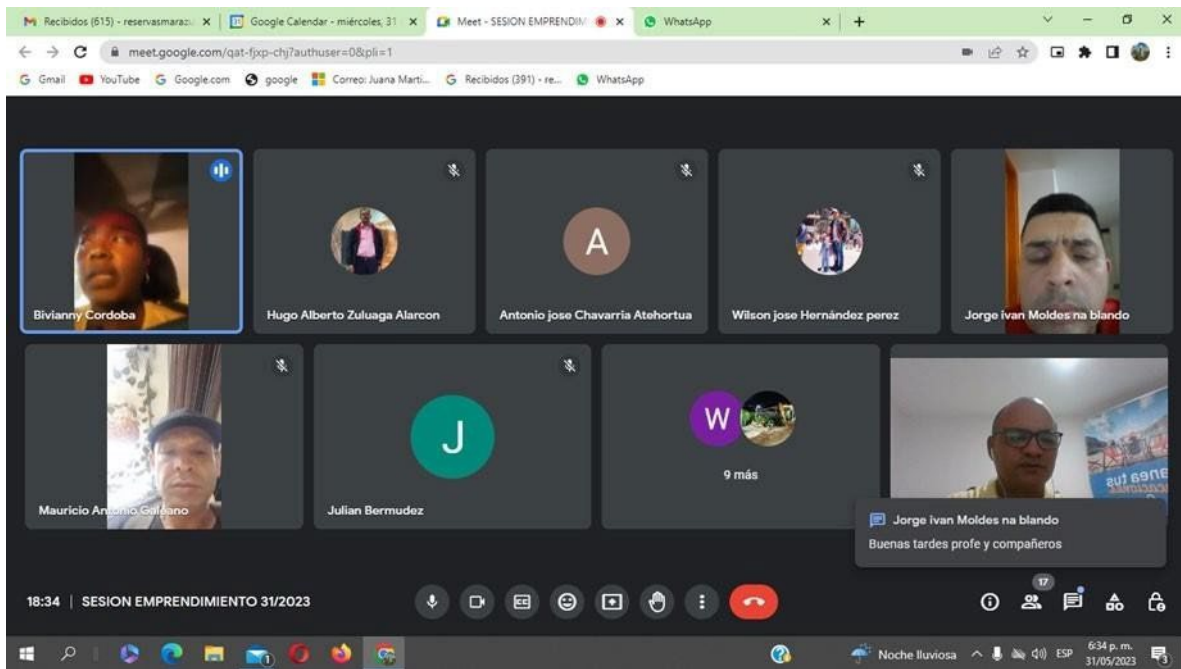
Recibidos (615) - reservasmarazi... | Google Calendar - miércoles, 31 | Meet - SESION EMPRENDIM | WhatsApp

meet.google.com/qat-fjxp-chj?authuser=0&pli=1

Gmail YouTube Google.com google Correo: Juana Marti... Recibidos (391) - re... WhatsApp

Bivianny Cordoba

Hugo Alberto Zuluaga Alarcon

A

Antonio jose Chavarria Atehortua

Wilson jose Hernández perez

Jorge ivan Moldes na blando

Mauricio Antonio Galeano

J

Julian Bermudez

W

9 más

Jorge ivan Moldes na blando

Buenas tardes profe y compañeros

18:34 | SESION EMPRENDIMIENTO 31/2023

17

Noche lluviosa ESP 6:34 p. m. 31/05/2023